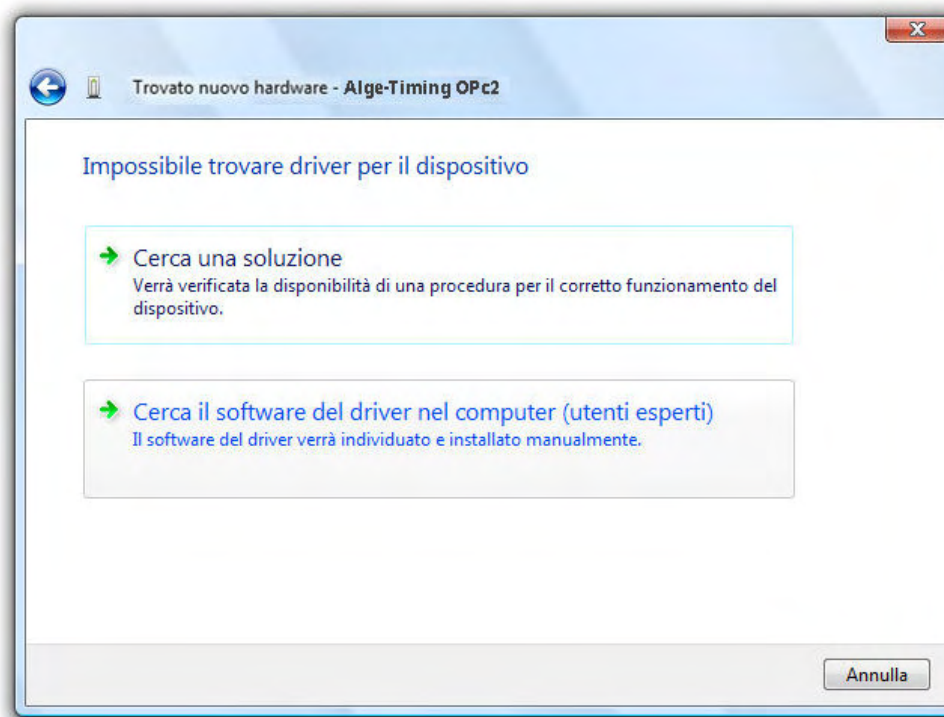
Trovato nuovo hardware - Alge-Timing OPc2

Impossibile trovare driver per il dispositivo

Cerca una soluzione
Verrà verificata la disponibilità di una procedura per il corretto funzionamento del dispositivo.

Cerca il software del driver nel computer (utenti esperti)
Il software del driver verrà individuato e installato manualmente.

Annulla